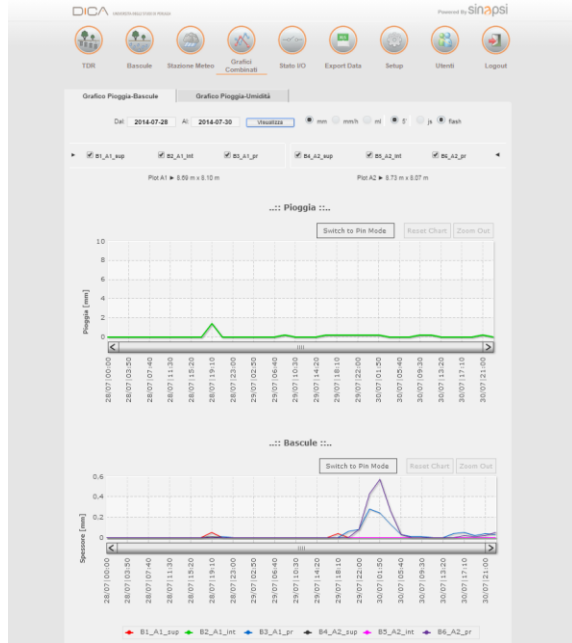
DICA

Powered by sinapsi

TDR
Bascule
Stazione Meteo
Grafici Combinati
Stato I/O
Export Data
Setup
Utenti
Logout

Grafico Pioggia-Bascule
Grafico Pioggia-Umidità

Dal: 2014-07-28 Al: 2014-07-30 Visualizza
mm mm/h ml 5' js flash

B1_A1_sup B2_A1_int B3_A1_pr
B4_A2_sup B5_A2_int B6_A2_pr

Plot A1 ► 8.69 m x 8.10 m
Plot A2 ► 8.73 m x 8.07 m

..:: Pioggia ::..

Switch to Pin Mode
Reset Chart
Zoom Out

Pioggia [mm]

10
8
6
4
2
0

28/07/00:00
28/07/03:50
28/07/07:40
28/07/11:30
28/07/15:20
28/07/19:10
28/07/23:00
29/07/02:50
29/07/06:40
29/07/10:30
29/07/14:20
29/07/18:10
29/07/22:00
30/07/01:50
30/07/05:40
30/07/09:30
30/07/13:20
30/07/17:10
30/07/21:00

..:: Bascule ::..

Switch to Pin Mode
Reset Chart
Zoom Out

Spessore [mm]

0.6
0.4
0.2
0

28/07/00:00
28/07/03:50
28/07/07:40
28/07/11:30
28/07/15:20
28/07/19:10
28/07/23:00
29/07/02:50
29/07/06:40
29/07/10:30
29/07/14:20
29/07/18:10
29/07/22:00
30/07/01:50
30/07/05:40
30/07/09:30
30/07/13:20
30/07/17:10
30/07/21:00

B1_A1_sup B2_A1_int B3_A1_pr B4_A2_sup B5_A2_int B6_A2_pr